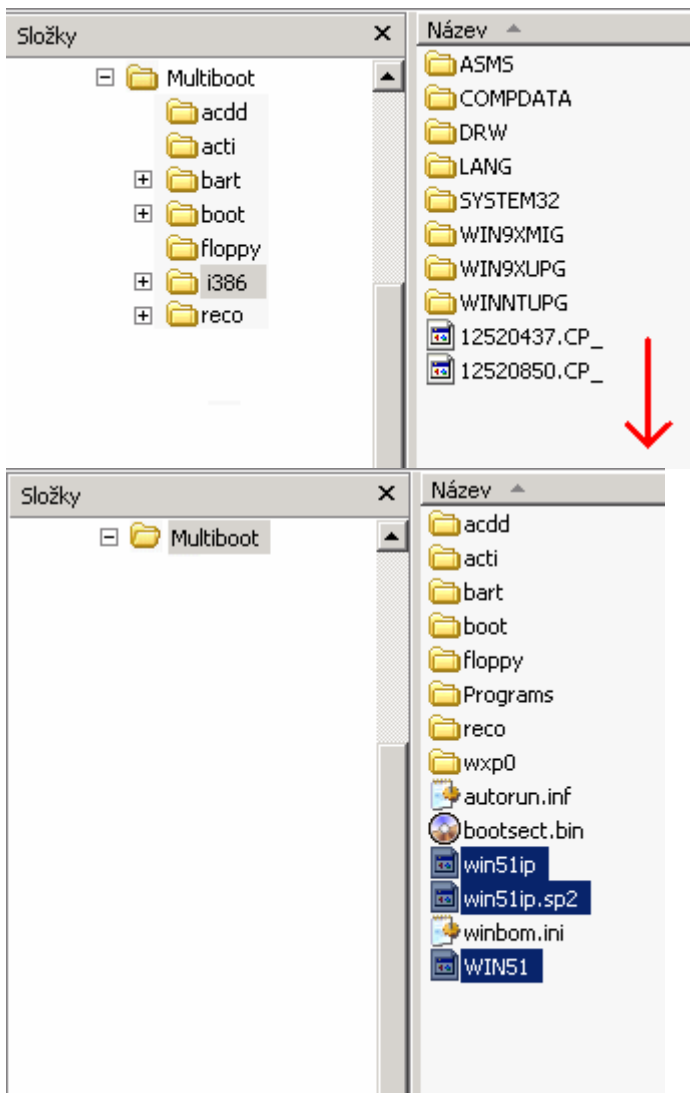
Složky ×

Multiboot
acdd
acti
bart
boot
floppy
i386
reco

Název

ASMS
COMPDATA
DRW
LANG
SYSTEM32
WIN9XMIG
WIN9XUPG
WINNTUPG
12520437.CP_
12520850.CP_

Složky ×

Multiboot

Název

acdd
acti
bart
boot
floppy
Programs
reco
wxp0
autorun.inf
bootsect.bin
win51ip
win51ip.sp2
winbom.ini
WIN51